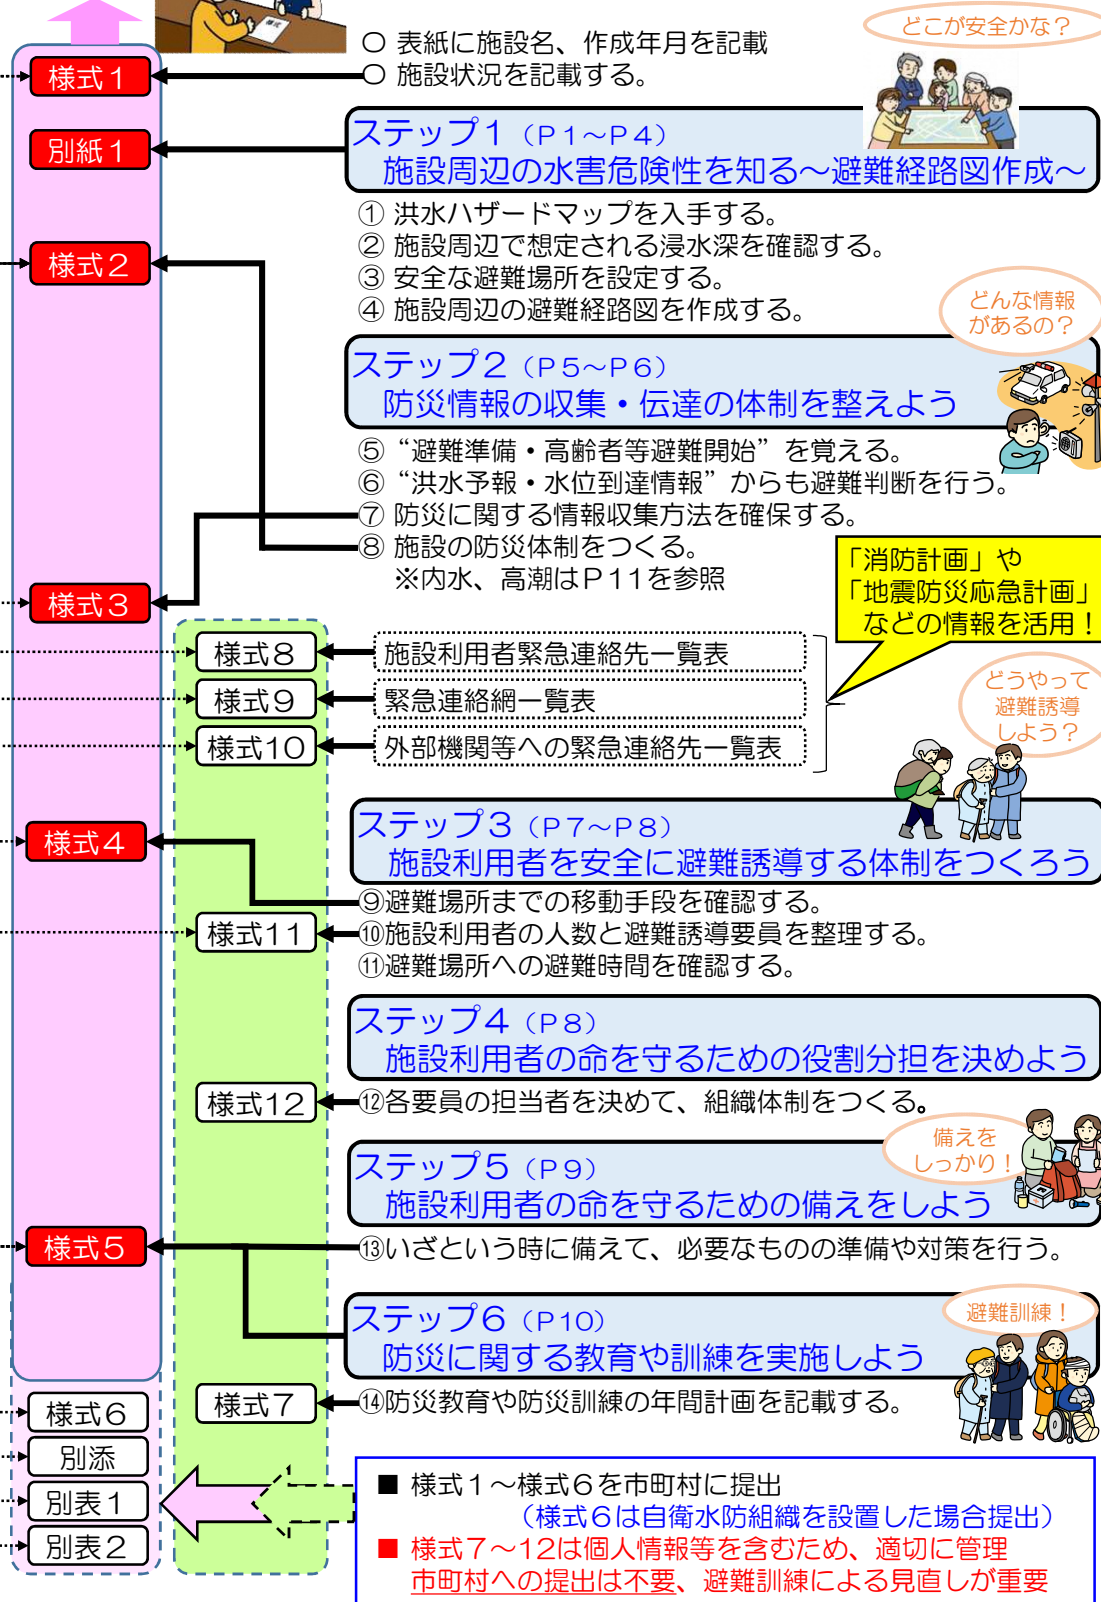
○ 表紙に施設名、作成年月を記載
○ 施設状況を記載する。

どこが安全かな？

様式１

別紙１

ステップ１（P１～P４）
施設周辺の水害危険性を知る～避難経路図作成～

① 洪水ハザードマップを入手する。
② 施設周辺で想定される浸水深を確認する。
③ 安全な避難場所を設定する。
④ 施設周辺の避難経路図を作成する。

様式２

どんな情報があるの？

ステップ２（P５～P６）
防災情報の収集・伝達の体制を整えよう

⑤ “避難準備・高齢者等避難開始” を覚える。
⑥ “洪水予報・水位到達情報” からも避難判断を行う。
⑦ 防災に関する情報収集方法を確保する。
⑧ 施設の防災体制をつくる。
※内水、高潮はP１１を参照

「消防計画」や「地震防災応急計画」などの情報を活用！

様式３

様式８ 施設利用者緊急連絡先一覧表
様式９ 緊急連絡網一覧表
様式１０ 外部機関等への緊急連絡先一覧表

どうやって避難誘導しよう？

様式４

ステップ３（P７～P８）
施設利用者を安全に避難誘導する体制をつくろう

⑨避難場所までの移動手段を確認する。
⑩施設利用者の人数と避難誘導要員を整理する。
⑪避難場所への避難時間を確認する。

様式１１

ステップ４（P８）
施設利用者の命を守るための役割分担を決めよう

様式１２

⑫各要員の担当者を決めて、組織体制をつくる。

備えをしっかり！

ステップ５（P９）
施設利用者の命を守るための備えをしよう

様式５

⑬いざという時に備えて、必要なものの準備や対策を行う。

避難訓練！

ステップ６（P10）
防災に関する教育や訓練を実施しよう

様式６
様式７

⑭防災教育や防災訓練の年間計画を記載する。

別添
別表１
別表２

■ 様式１～様式６を市町村に提出
（様式６は自衛水防組織を設置した場合提出）
■ 様式７～１２は個人情報等を含むため、適切に管理
市町村への提出は不要、避難訓練による見直しが重要